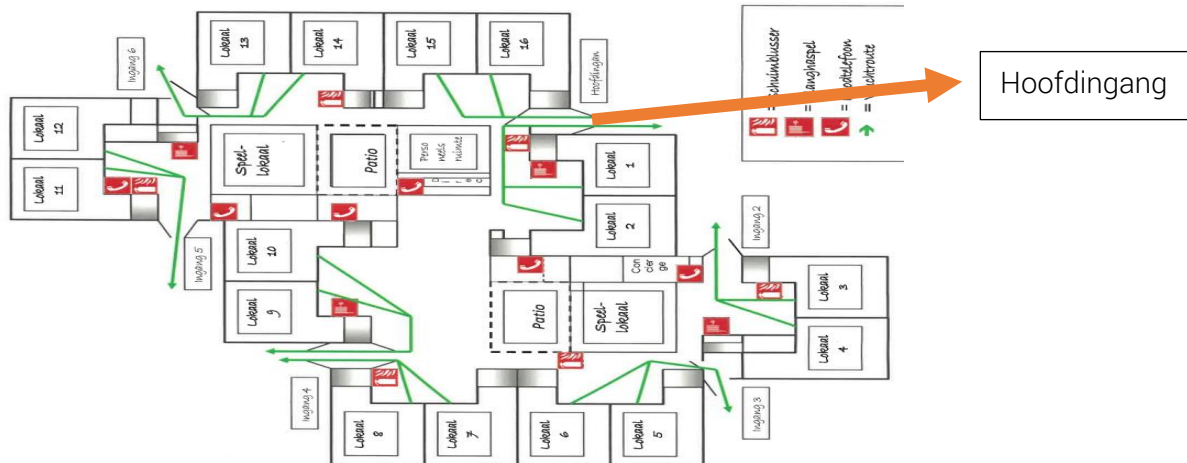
Lokaal 13

Lokaal 14

Lokaal 15

Lokaal 16

Hoofdingang

Ingang 6

Lokaal 12

Lokaal 11

Speellokaal

Patio

Personeelsruimte

Lokaal 1

Lokaal 2

Ingang 5

Lokaal 10

Lokaal 9

Conciërge

Ingang 2

Lokaal 3

Patio

Speellokaal

Lokaal 4

Ingang 4

Lokaal 8

Lokaal 7

Lokaal 6

Lokaal 5

Ingang 3

= schuimblusser
= slanghaspel
= noodtelefoon
= vluchtroute

Hoofdingang